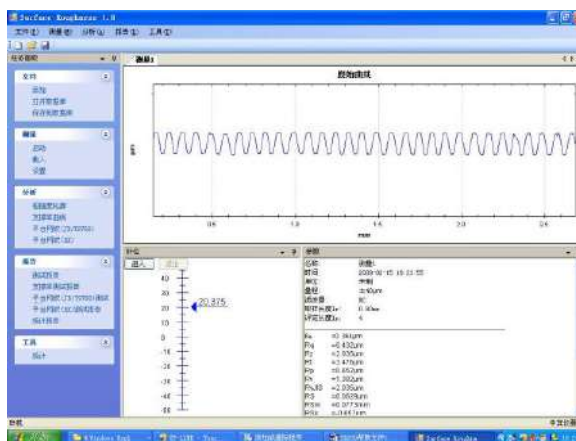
Surface Roughness 1.0

文件(F) 测量(M) 分析(A) 报告(R) 工具(T)

任务面板

文件
添加
打开数据表
保存数据表

测量
启动
载入
设置

分析
轮廓滤波器
方块采用
平台判定(2S/10700)
平台判定(ISO)

报告
测试报告
方块采用测试报告
平台判定(2S/10700)测试
平台判定(ISO)测试报告
统计报告

工具
统计

测量1

原始曲线

0.6 1.0 1.4 2.0 2.6

mm

补偿
进入 退出

40
30
20
10
0
-10
-20
-30
-40
-50

20.875

参数
名称 测量1
时间 2009-08-15 16:23:55
单位 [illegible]
量程 ±40um
滤波器 RC
取样长度 0.80mm
评定长度 4

Ra =0.964μm
Rq =0.432um
Rz =2.835um
Rt =3.475um
Rp =0.652um
Rv =1.282um
R3z =2.835um
RS =0.0529um
RSm =0.0775mm
RSk =-0.0417um

就绪